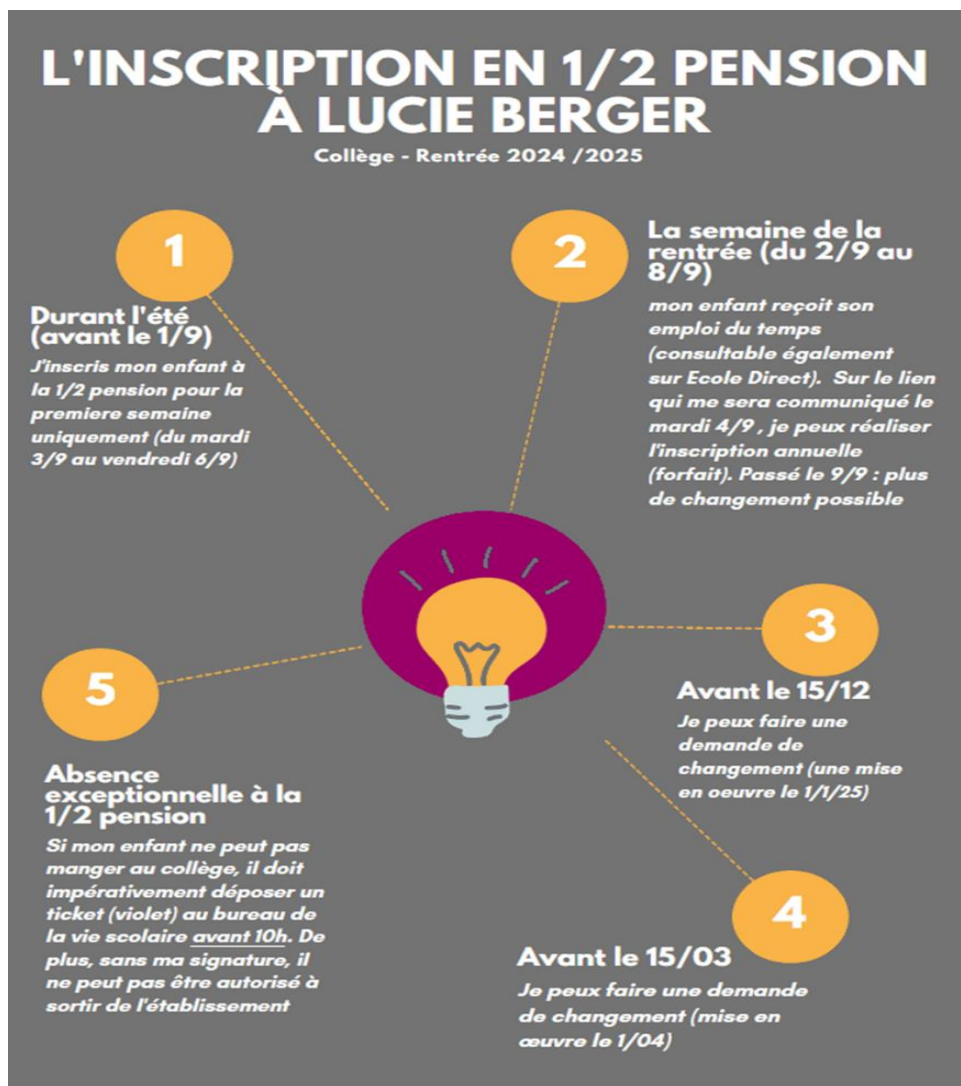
L'INSCRIPTION EN 1/2 PENSION À LUCIE BERGER

Collège - Rentrée 2024 /2025

1

Durant l'été (avant le 1/9)

J'inscris mon enfant à la 1/2 pension pour la premiere semaine uniquement (du mardi 3/9 au vendredi 6/9)

2

La semaine de la rentrée (du 2/9 au 8/9)

mon enfant reçoit son emploi du temps (consultable également sur Ecole Direct). Sur le lien qui me sera communiqué le mardi 4/9 , je peux réaliser l'inscription annuelle (forfait). Passé le 9/9 : plus de changement possible

3

Avant le 15/12

Je peux faire une demande de changement (une mise en oeuvre le 1/1/25)

4

Avant le 15/03

Je peux faire une demande de changement (mise en œuvre le 1/04)

5

Absence exceptionnelle à la 1/2 pension

Si mon enfant ne peut pas manger au collège, il doit impérativement déposer un ticket (violet) au bureau de la vie scolaire avant 10h. De plus, sans ma signature, il ne peut pas être autorisé à sortir de l'établissement